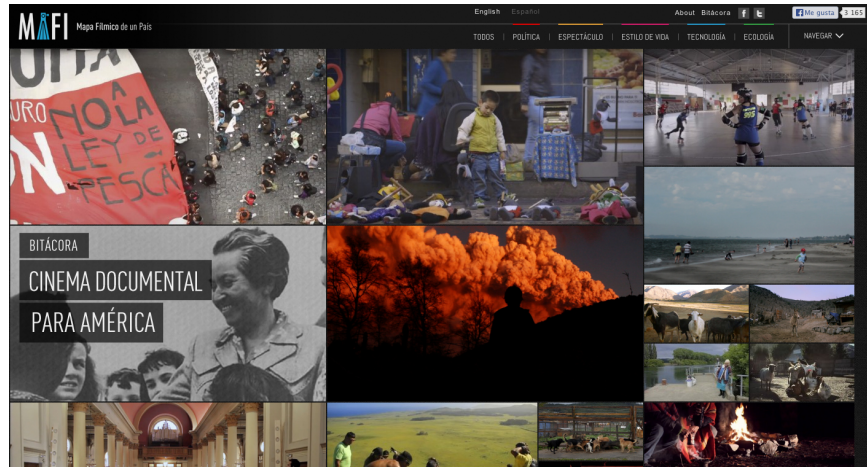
MAFI Mapa Fílmico de un País

English Español

About Bitácora

Me gusta 3 165

TODOS | POLÍTICA | ESPECTÁCULO | ESTILO DE VIDA | TECNOLOGÍA | ECOLOGÍA

NAVEGAR

URO A NO LA LEY DE PESCA

BITÁCORA

CINEMA DOCUMENTAL PARA AMÉRICA